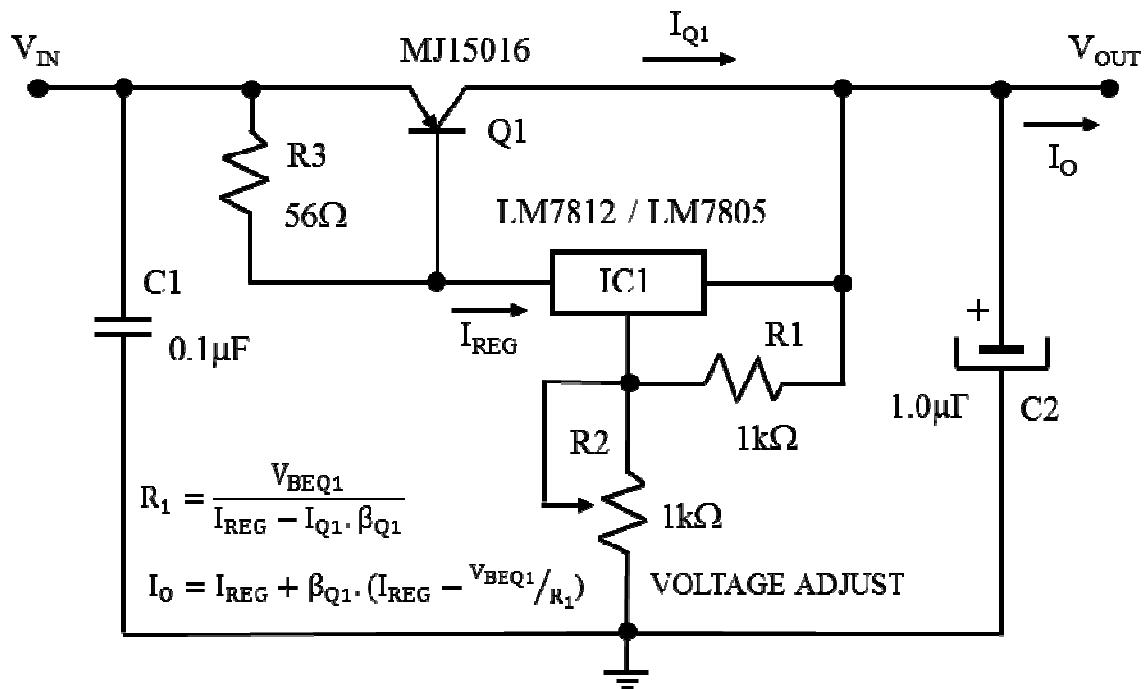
$V_{IN}$

MJ15016

$I_{Q1}$

$V_{OUT}$

Q1

$I_O$

R3

56Ω

LM7812 / LM7805

C1

IC1

0.1μF

$I_{REG}$

R1

1.0μF

C2

R2

1kΩ

$R_1 = \frac{V_{BEQ1}}{I_{REG} - I_{Q1}.\beta_{Q1}}$

1kΩ

$I_O = I_{REG} + \beta_{Q1}.(I_{REG} - {}^{V_{BEQ1}}/_{R_1})$

VOLTAGE ADJUST